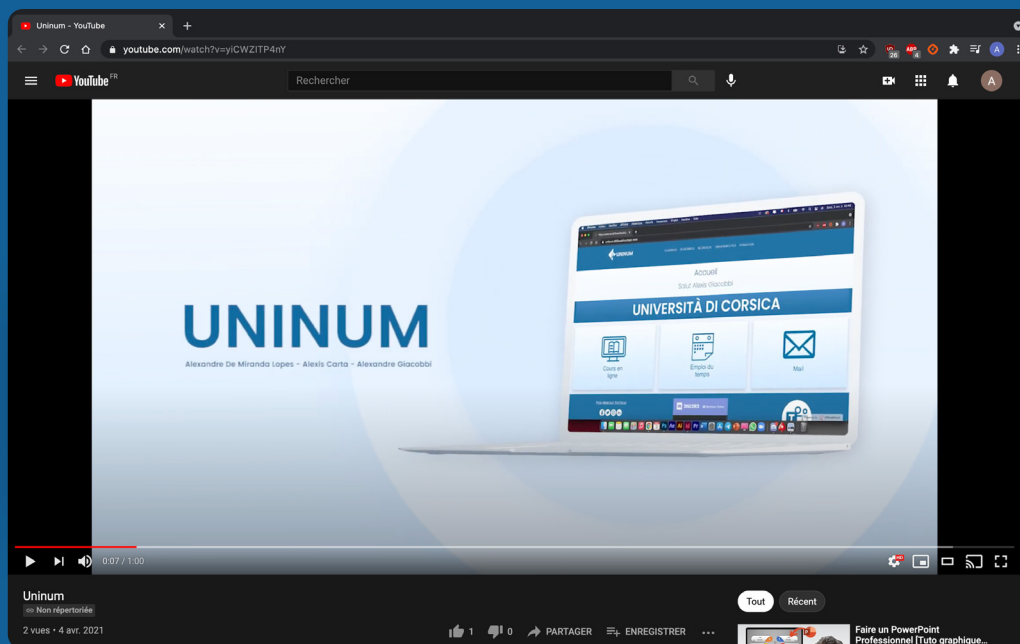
Uninum - YouTube
youtube.com/watch?v=yiCWZITP4nY
YouTube FR
Rechercher
A

UNINUM
Alexandre De Miranda Lopes - Alexis Carta - Alexandre Giacobbi

UNINUM
Accueil
Salut Alexis Giacobbi
UNIVERSITÀ DI CORSICA
Cours en ligne
Emploi du temps
Mail

0:07 / 1:00

Uninum
Non répertoriée
2 vues • 4 avr. 2021
1
0
PARTAGER
ENREGISTRER
Tout
Récent
Faire un PowerPoint Professionnel [Tuto graphique...